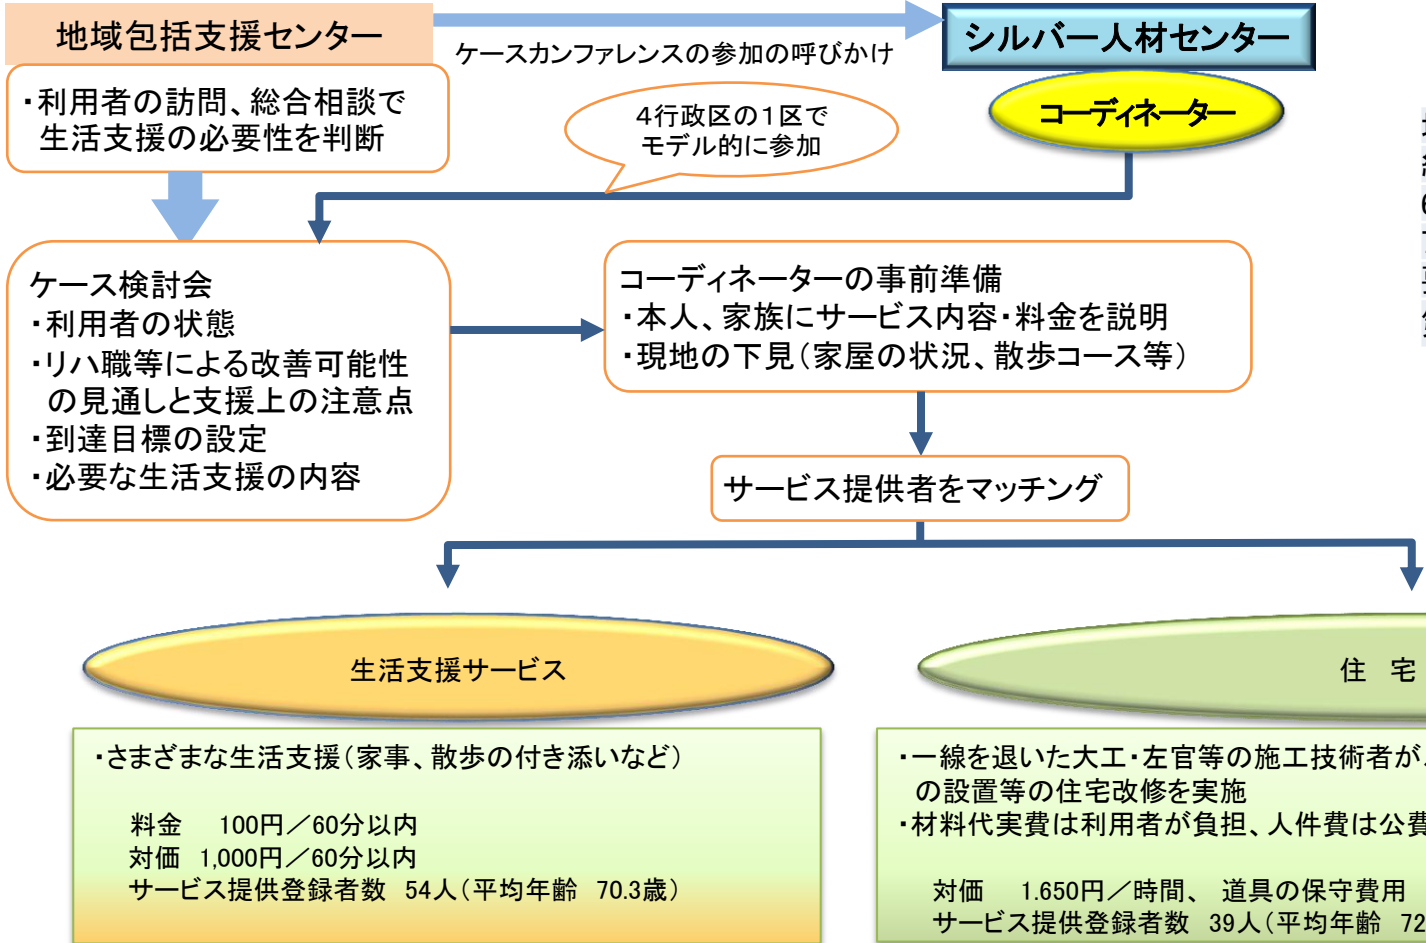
地域包括支援センター

ケースカンファレンスの参加の呼びかけ

シルバー人材センター

・利用者の訪問、総合相談で生活支援の必要性を判断

4行政区の１区でモデル的に参加

コーディネーター

ケース検討会
・利用者の状態
・リハ職等による改善可能性の見通しと支援上の注意点
・到達目標の設定
・必要な生活支援の内容

コーディネーターの事前準備
・本人、家族にサービス内容・料金を説明
・現地の下見（家屋の状況、散歩コース等）

サービス提供者をマッチング

生活支援サービス

・さまざまな生活支援（家事、散歩の付き添いなど）

料金　100円／60分以内
対価　1,000円／60分以内
サービス提供登録者数　54人（平均年齢　70.3歳）

住　宅

・一線を退いた大工・左官等の施工技術者が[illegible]の設置等の住宅改修を実施
・材料代実費は利用者が負担、人件費は公費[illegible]

対価　1.650円／時間、道具の保守費用
サービス提供登録者数　39人（平均年齢　72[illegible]